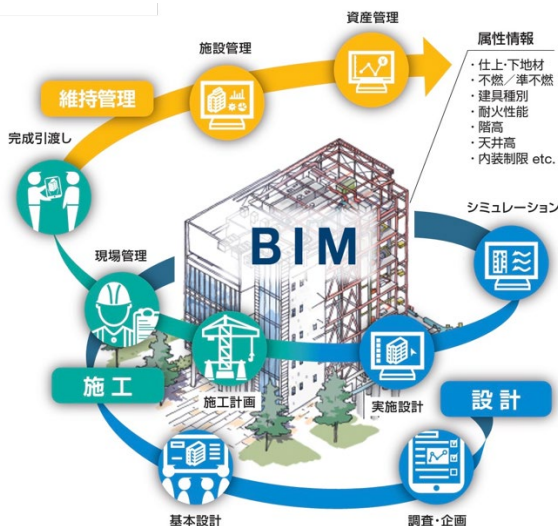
資産管理

施設管理

維持管理

属性情報
・仕上・下地材
・不燃／準不燃
・建具種別
・耐火性能
・階高
・天井高
・内装制限 etc.

完成引渡し

シミュレーション

BIM

現場管理

施工

施工計画

実施設計

設計

基本設計

調査・企画